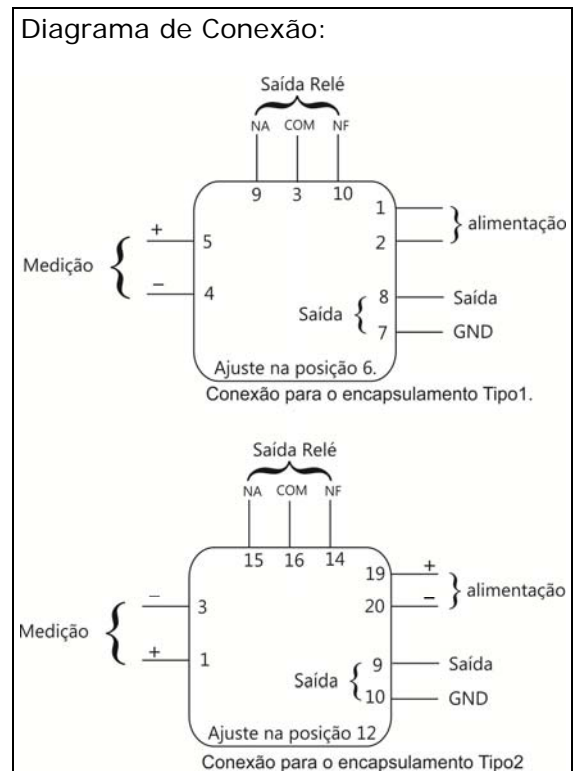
Diagrama de Conexão:

Saída Relé

NA COM NF

9 3 10

1

2

alimentação

+

5

Medição

−

4

Saída

8

7

Saída

GND

Ajuste na posição 6.

Conexão para o encapsulamento Tipo1.

Saída Relé

NA COM NF

15 16 14

19

+

20

−

alimentação

−

3

Medição

+

1

Saída

9

10

Saída

GND

Ajuste na posição 12

Conexão para o encapsulamento Tipo2